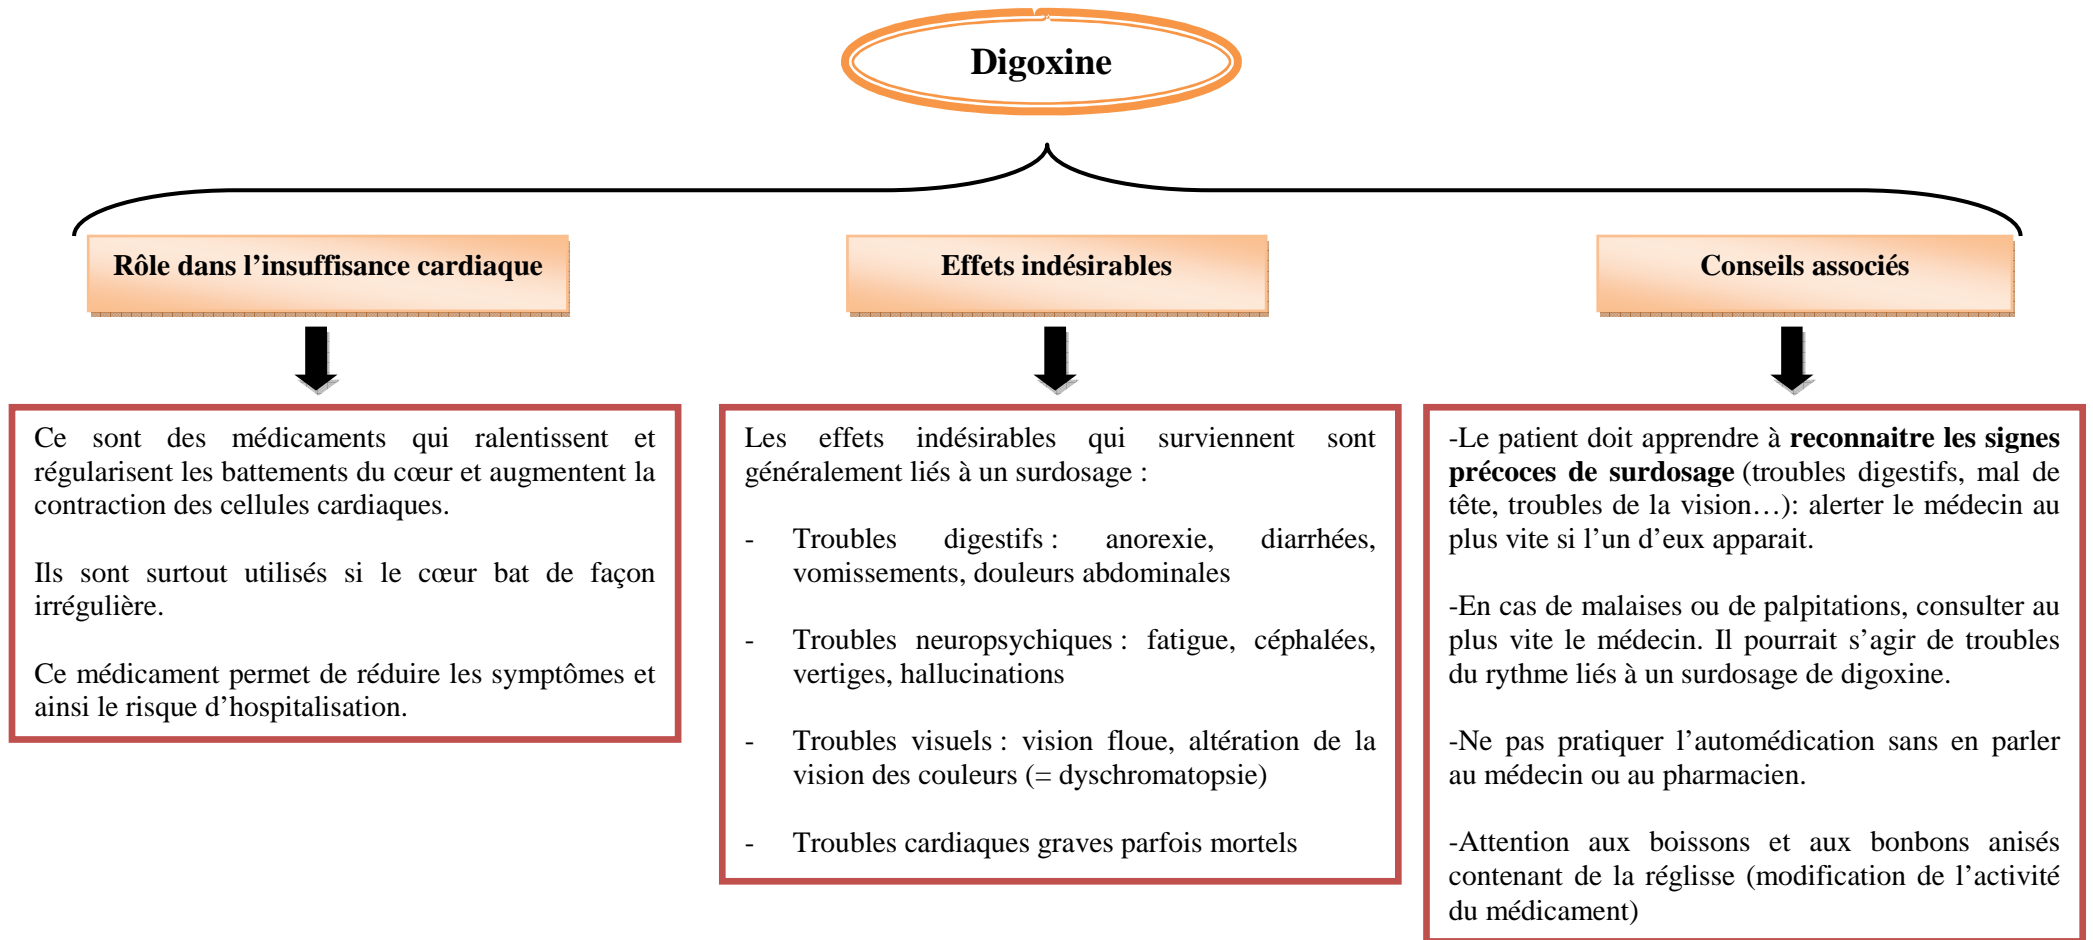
Digoxine

Rôle dans l’insuffisance cardiaque

Ce sont des médicaments qui ralentissent et régularisent les battements du cœur et augmentent la contraction des cellules cardiaques.

Ils sont surtout utilisés si le cœur bat de façon irrégulière.

Ce médicament permet de réduire les symptômes et ainsi le risque d’hospitalisation.

Effets indésirables

Les effets indésirables qui surviennent sont généralement liés à un surdosage :

- Troubles digestifs : anorexie, diarrhées, vomissements, douleurs abdominales

- Troubles neuropsychiques : fatigue, céphalées, vertiges, hallucinations

- Troubles visuels : vision floue, altération de la vision des couleurs (= dyschromatopsie)

- Troubles cardiaques graves parfois mortels

Conseils associés

-Le patient doit apprendre à **reconnaitre les signes précoces de surdosage** (troubles digestifs, mal de tête, troubles de la vision…): alerter le médecin au plus vite si l’un d’eux apparait.

-En cas de malaises ou de palpitations, consulter au plus vite le médecin. Il pourrait s’agir de troubles du rythme liés à un surdosage de digoxine.

-Ne pas pratiquer l’automédication sans en parler au médecin ou au pharmacien.

-Attention aux boissons et aux bonbons anisés contenant de la réglisse (modification de l’activité du médicament)